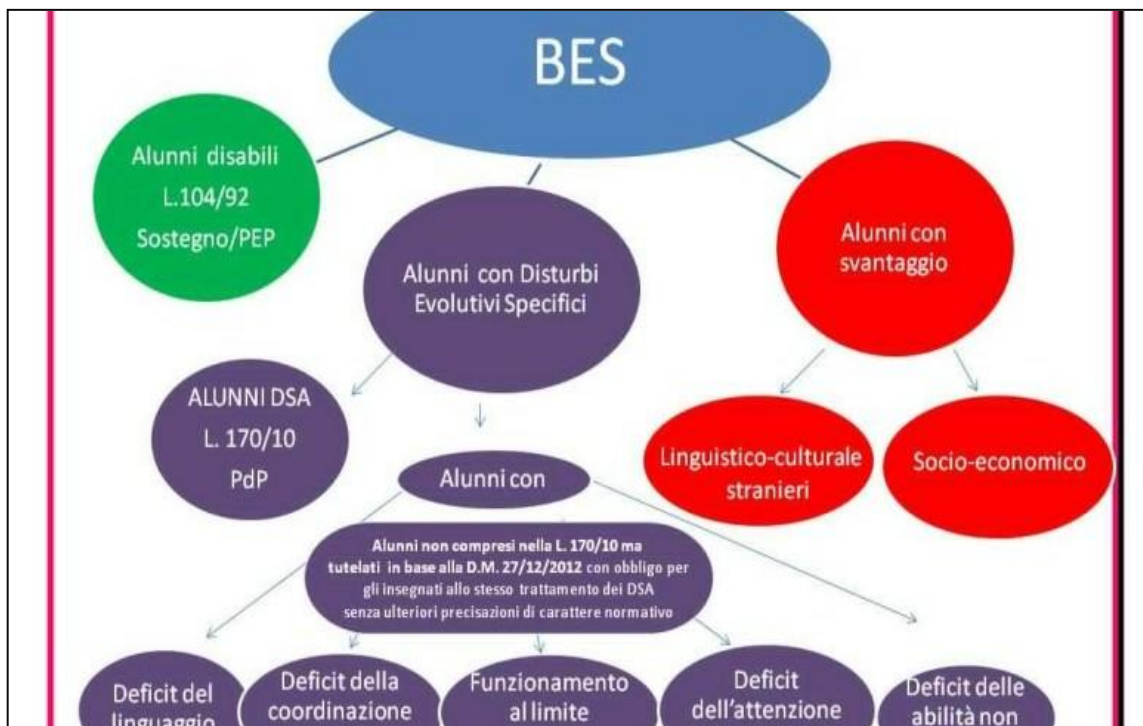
BES

Alunni disabili L.104/92 Sostegno/PEP

Alunni con Disturbi Evolutivi Specifici

Alunni con svantaggio

ALUNNI DSA L. 170/10 PdP

Alunni con

Linguistico-culturale stranieri

Socio-economico

Alunni non compresi nella L. 170/10 ma tutelati in base alla D.M. 27/12/2012 con obbligo per gli insegnati allo stesso trattamento dei DSA senza ulteriori precisazioni di carattere normativo

Deficit del linguaggio

Deficit della coordinazione

Funzionamento al limite

Deficit dell'attenzione

Deficit delle abilità non